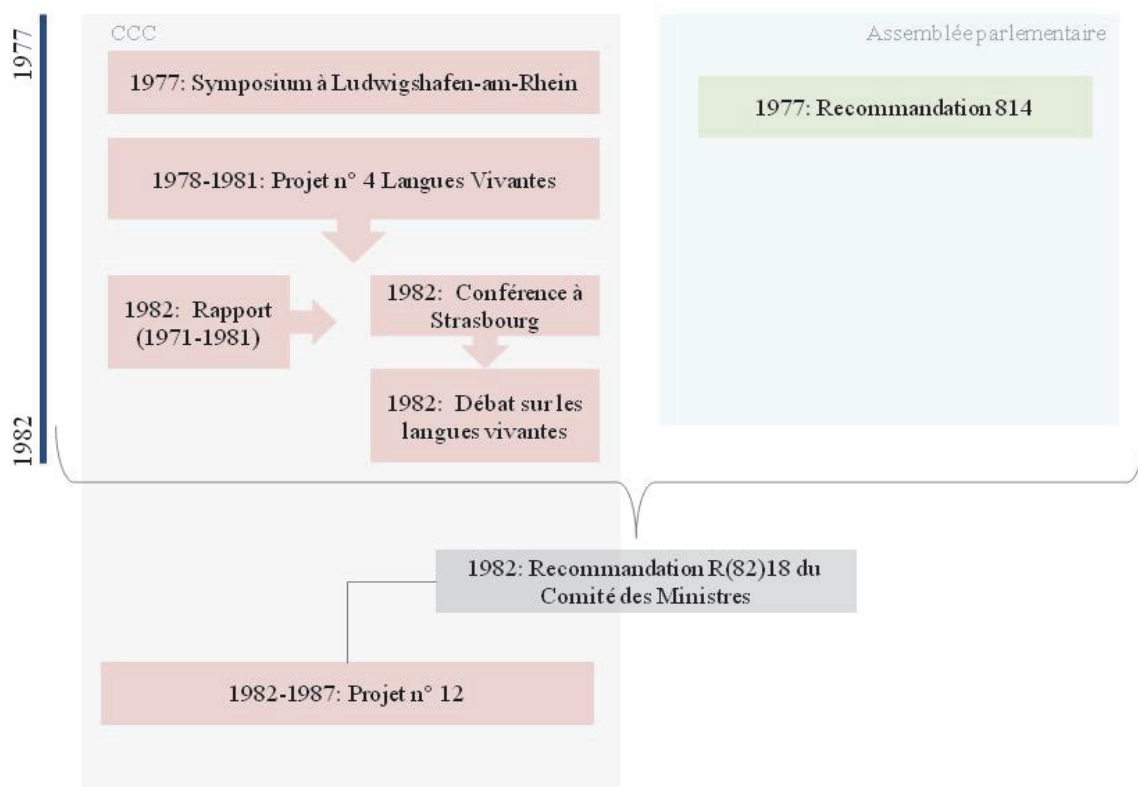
1977

CCC

1977: Symposium à Ludwigshafen-am-Rhein

1978-1981: Projet n° 4 Langues Vivantes

1982: Rapport (1971-1981)

1982: Conférence à Strasbourg

1982: Débat sur les langues vivantes

Assemblée parlementaire

1977: Recommandation 814

1982

1982: Recommandation R(82)18 du Comité des Ministres

1982-1987: Projet n° 12